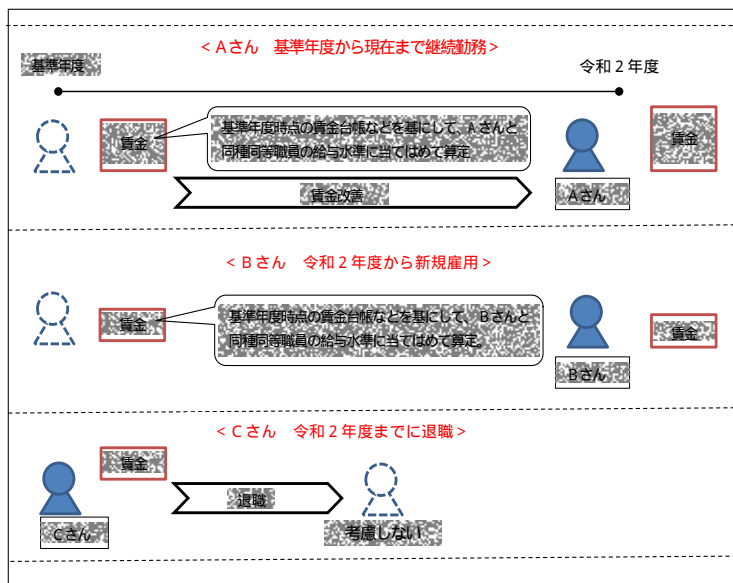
＜Ａさん　基準年度から現在まで継続勤務＞

基準年度

令和２年度

賃金

基準年度時点の賃金台帳などを基にして、Ａさんと同種同等職員の給与水準に当てはめて算定

賃金

賃金改善

Ａさん

＜Ｂさん　令和２年度から新規雇用＞

賃金

基準年度時点の賃金台帳などを基にして、Ｂさんと同種同等職員の給与水準に当てはめて算定。

賃金

Ｂさん

＜Ｃさん　令和２年度までに退職＞

賃金

退職

Ｃさん

考慮しない